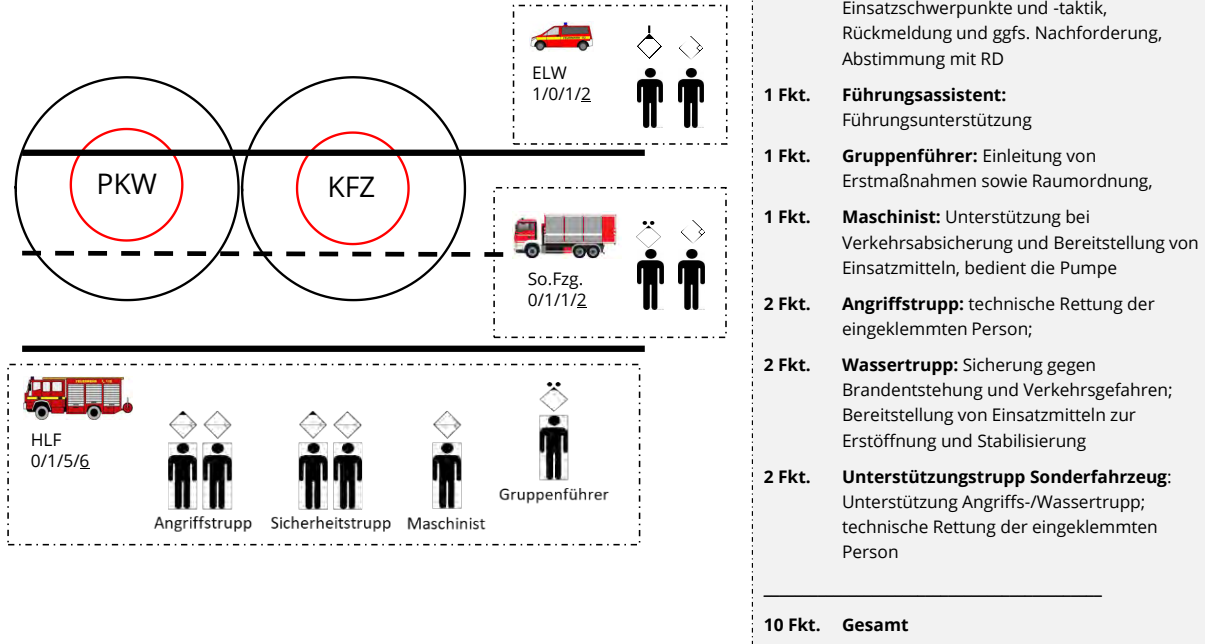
ELW
1/0/1/2

PKW

KFZ

So.Fzg.
0/1/1/2

HLF
0/1/5/6

Angriffstrupp Sicherheitstrupp Maschinist Gruppenführer

Einsatzschwerpunkte und -taktik, Rückmeldung und ggfs. Nachforderung, Abstimmung mit RD

**1 Fkt.** **Führungsassistent:** Führungsunterstützung

**1 Fkt.** **Gruppenführer:** Einleitung von Erstmaßnahmen sowie Raumordnung,

**1 Fkt.** **Maschinist:** Unterstützung bei Verkehrsabsicherung und Bereitstellung von Einsatzmitteln, bedient die Pumpe

**2 Fkt.** **Angriffstrupp:** technische Rettung der eingeklemmten Person;

**2 Fkt.** **Wassertrupp:** Sicherung gegen Brandentstehung und Verkehrsgefahren; Bereitstellung von Einsatzmitteln zur Erstöffnung und Stabilisierung

**2 Fkt.** **Unterstützungstrupp Sonderfahrzeug**: Unterstützung Angriffs-/Wassertrupp; technische Rettung der eingeklemmten Person

**10 Fkt.** **Gesamt**